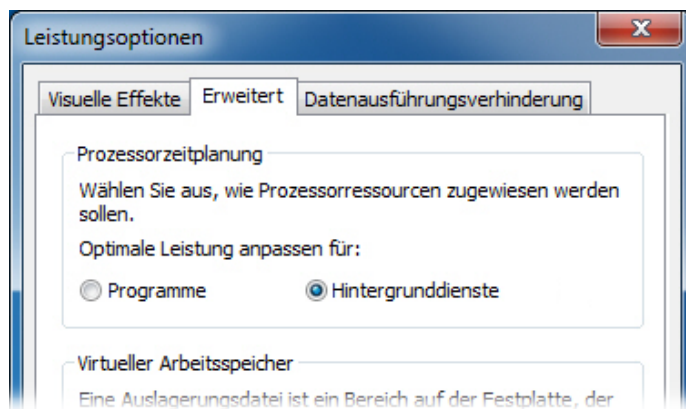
Leistungsoptionen

Visuelle Effekte | Erweitert | Datenausführungsverhinderung

Prozessorzeitplanung

Wählen Sie aus, wie Prozessorressourcen zugewiesen werden sollen.

Optimale Leistung anpassen für:

Programme

Hintergrunddienste

Virtueller Arbeitsspeicher

Eine Auslagerungsdatei ist ein Bereich auf der Festplatte, der